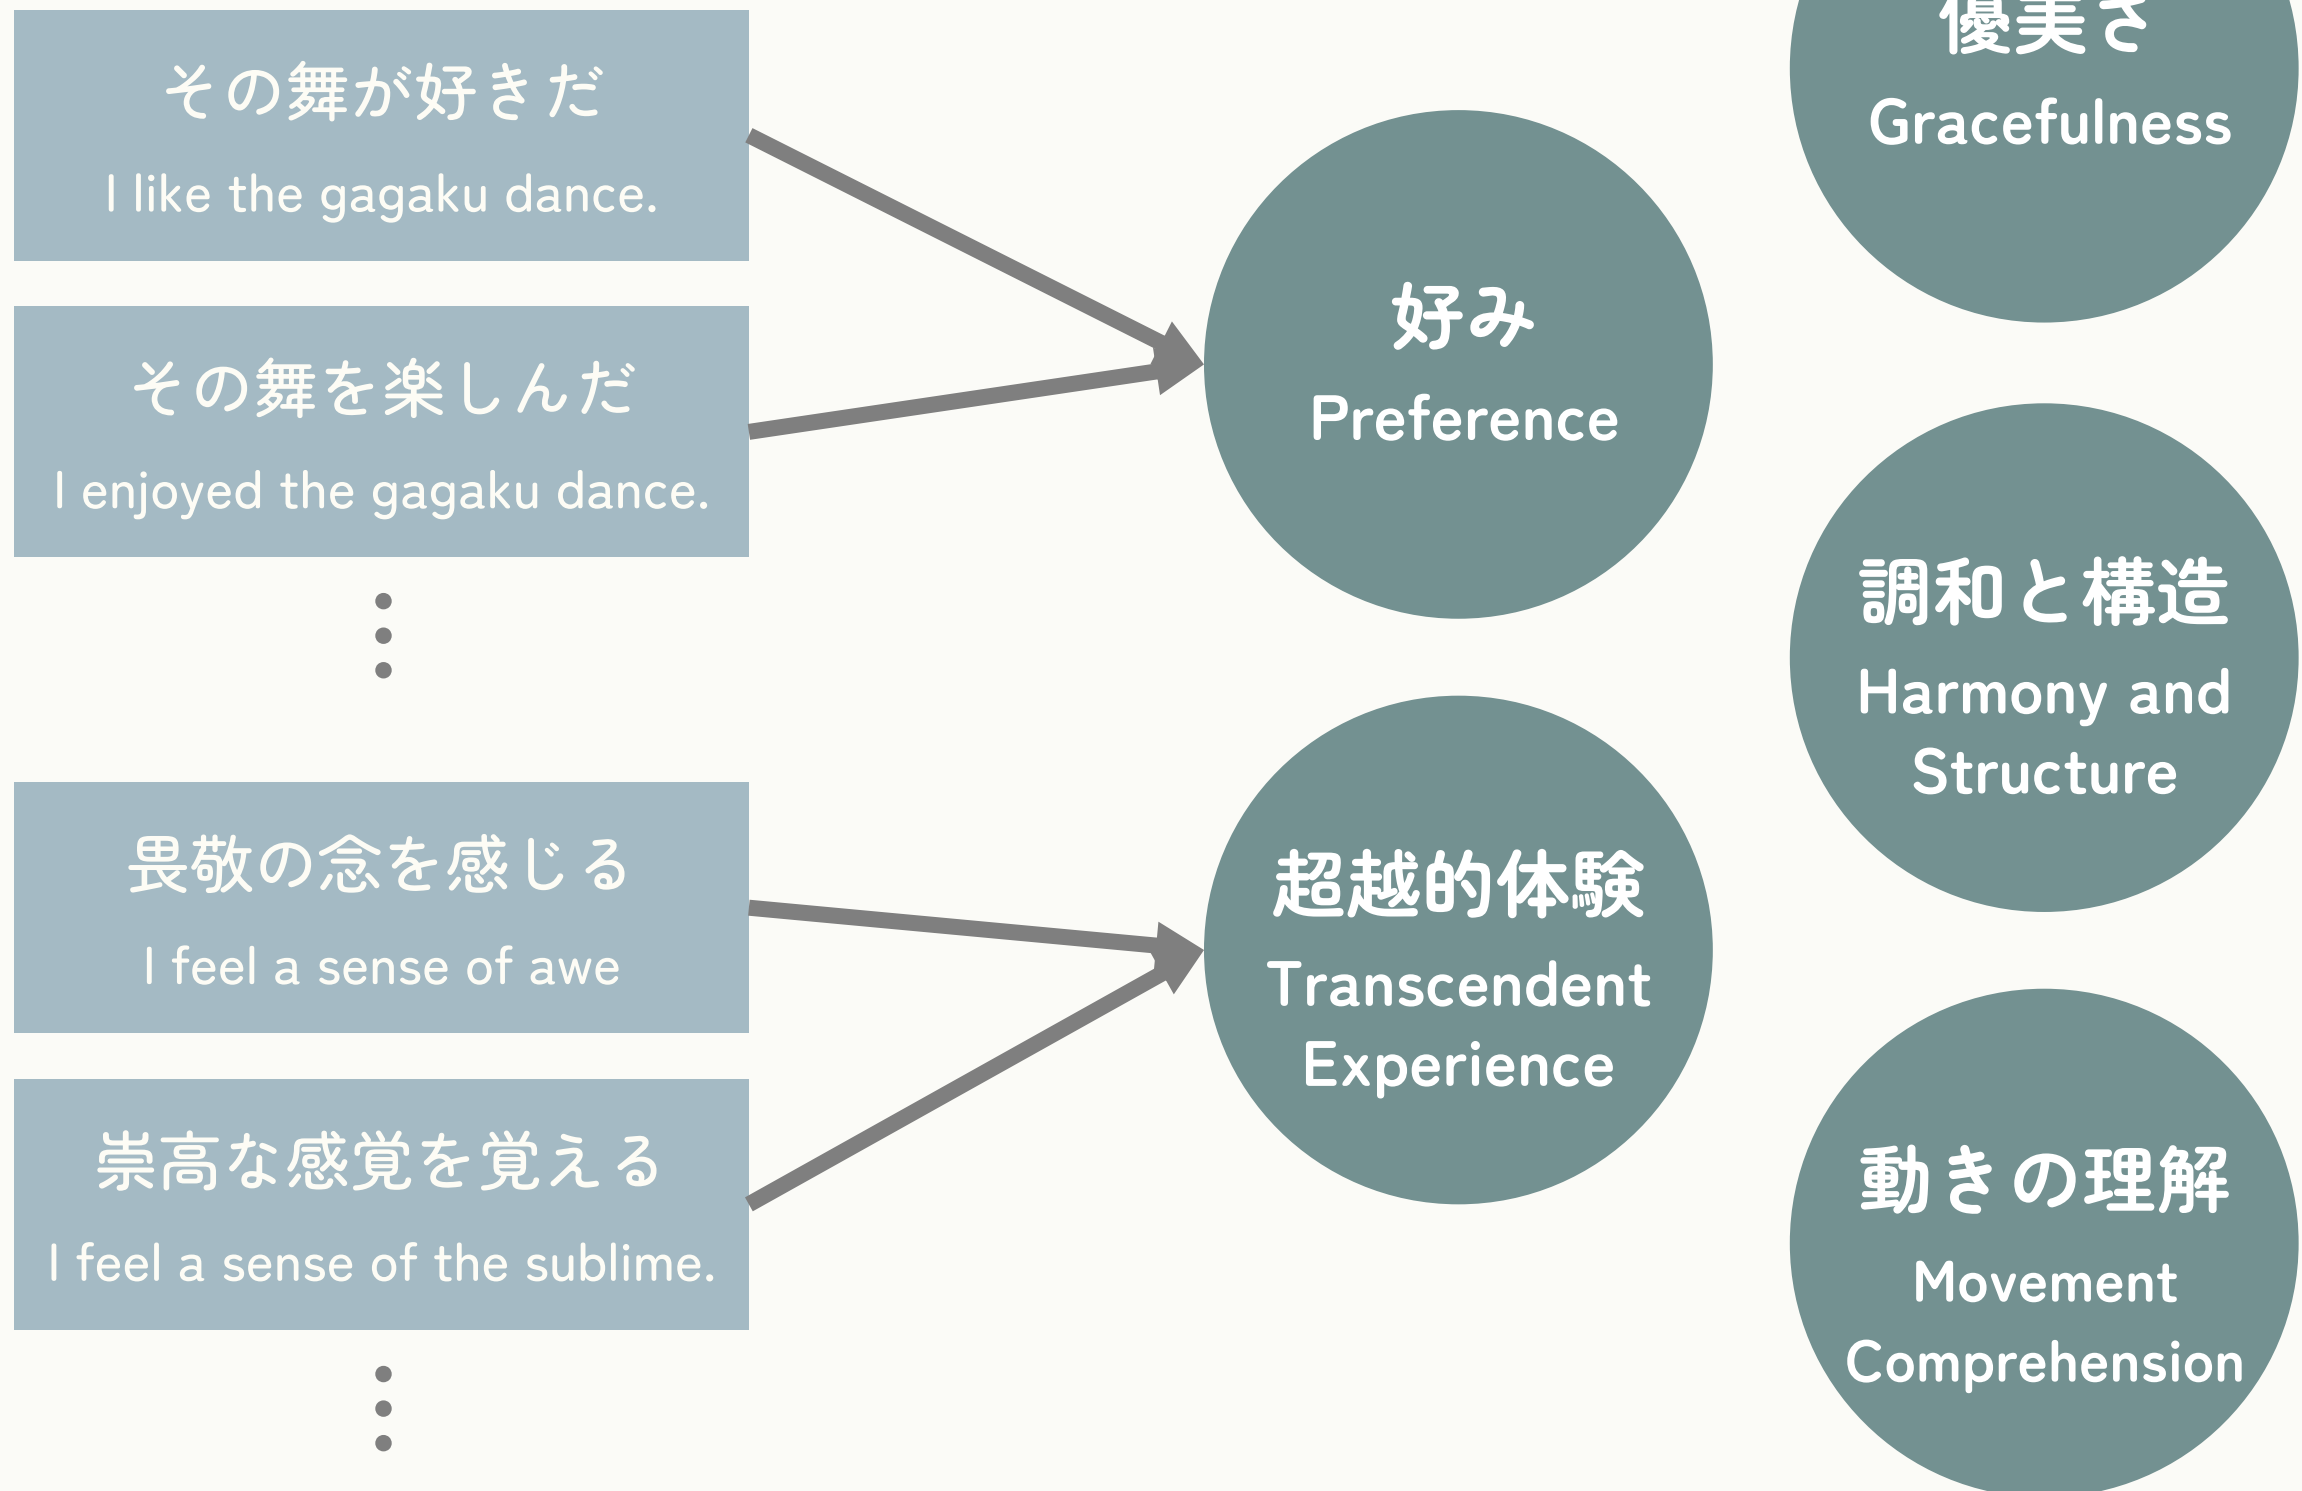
その舞が好きだ
I like the gagaku dance.

その舞を楽しんだ
I enjoyed the gagaku dance.

⋮

畏敬の念を感じる
I feel a sense of awe

崇高な感覚を覚える
I feel a sense of the sublime.

⋮

好み
Preference

超越的体験
Transcendent Experience

優美さ
Gracefulness

調和と構造
Harmony and Structure

動きの理解
Movement Comprehension